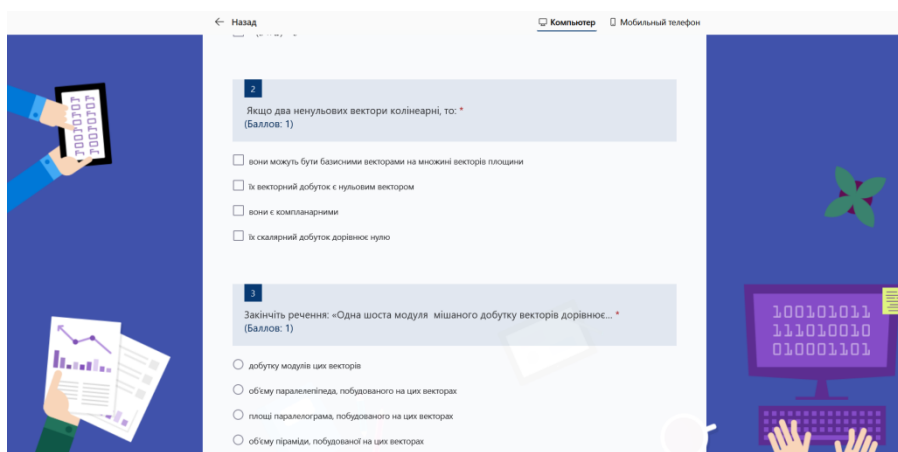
← Назад

Компьютер Мобильный телефон

2

Якщо два ненульових вектори колінеарні, то: *
(Баллов: 1)

вони можуть бути базисними векторами на множині векторів площини

Їх векторний добуток є нульовим вектором

вони є компланарними

Їх скалярний добуток дорівнює нулю

3

Закінчіть речення: «Одна шоста модуля мішаного добутку векторів дорівнює... *
(Баллов: 1)

добутку модулів цих векторів

об'єму паралелепіпеда, побудованого на цих векторах

площі паралелограма, побудованого на цих векторах

об'єму піраміди, побудованої на цих векторах

100101011
111010010
010001101